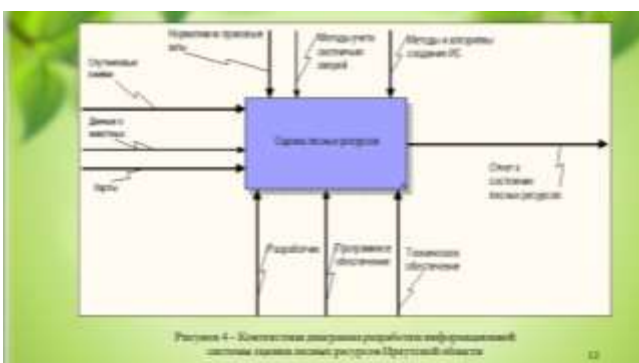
Нормативно правовые акты

Методы учета лесных зверей

Методы и алгоритмы создания ИС

Спутниковые снимки

Данные о животных

Карты

Оценка лесных ресурсов

Отчет о состоянии лесных ресурсов

Разработчик

Программное обеспечение

Техническое обеспечение

Рисунок 4 – Контекстная диаграмма разработки информационной системы оценки лесных ресурсов Иркутской области

12